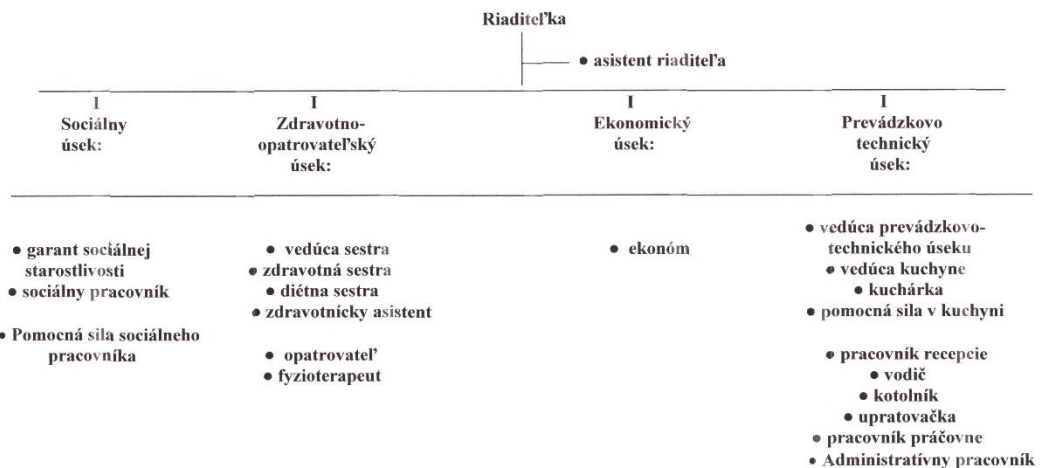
Riaditeľka

• asistent riaditeľa

I
Sociálny úsek:

I
Zdravotno-opatrovateľský úsek:

I
Ekonomický úsek:

I
Prevádzkovo technický úsek:

• garant sociálnej starostlivosti
• sociálny pracovník

• Pomocná sila sociálneho pracovníka

• vedúca sestra
• zdravotná sestra
• diétna sestra
• zdravotnícky asistent

• opatrovateľ
• fyzioterapeut

• ekonóm

• vedúca prevádzkovo-technického úseku
• vedúca kuchyne
• kuchárka
• pomocná sila v kuchyni

• pracovník recepcie
• vodič
• kotolník
• upratovačka
• pracovník práčovne
• Administratívny pracovník